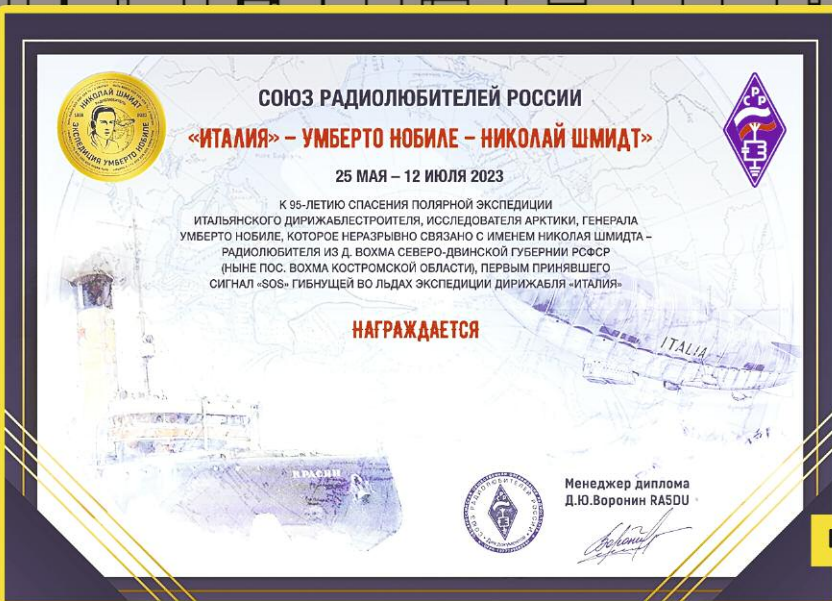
НИКОЛАЙ ШМИДТ
ЭКСПЕДИЦИЯ УМБЕРТО НОБИЛЕ
1928
2023

СОЮЗ РАДИОЛЮБИТЕЛЕЙ РОССИИ

«ИТАЛИЯ» – УМБЕРТО НОБИЛЕ – НИКОЛАЙ ШМИДТ»

25 МАЯ – 12 ИЮЛЯ 2023

К 95-ЛЕТИЮ СПАСЕНИЯ ПОЛЯРНОЙ ЭКСПЕДИЦИИ ИТАЛЬЯНСКОГО ДИРИЖАБЛЕСТРОИТЕЛЯ, ИССЛЕДОВАТЕЛЯ АРКТИКИ, ГЕНЕРАЛА УМБЕРТО НОБИЛЕ, КОТОРОЕ НЕРАЗРЫВНО СВЯЗАНО С ИМЕНЕМ НИКОЛАЯ ШМИДТА – РАДИОЛЮБИТЕЛЯ ИЗ Д. ВОХМА СЕВЕРО-ДВИНСКОЙ ГУБЕРНИИ РСФСР (НЫНЕ ПОС. ВОХМА КОСТРОМСКОЙ ОБЛАСТИ), ПЕРВЫМ ПРИНЯВШЕГО СИГНАЛ «SOS» ГИБНУЩЕЙ ВО ЛЬДАХ ЭКСПЕДИЦИИ ДИРИЖАБЛЯ «ИТАЛИЯ»

НАГРАЖДАЕТСЯ

СРР

ITALIA

КРАСИН

Менеджер диплома
Д.Ю.Воронин RA5DU